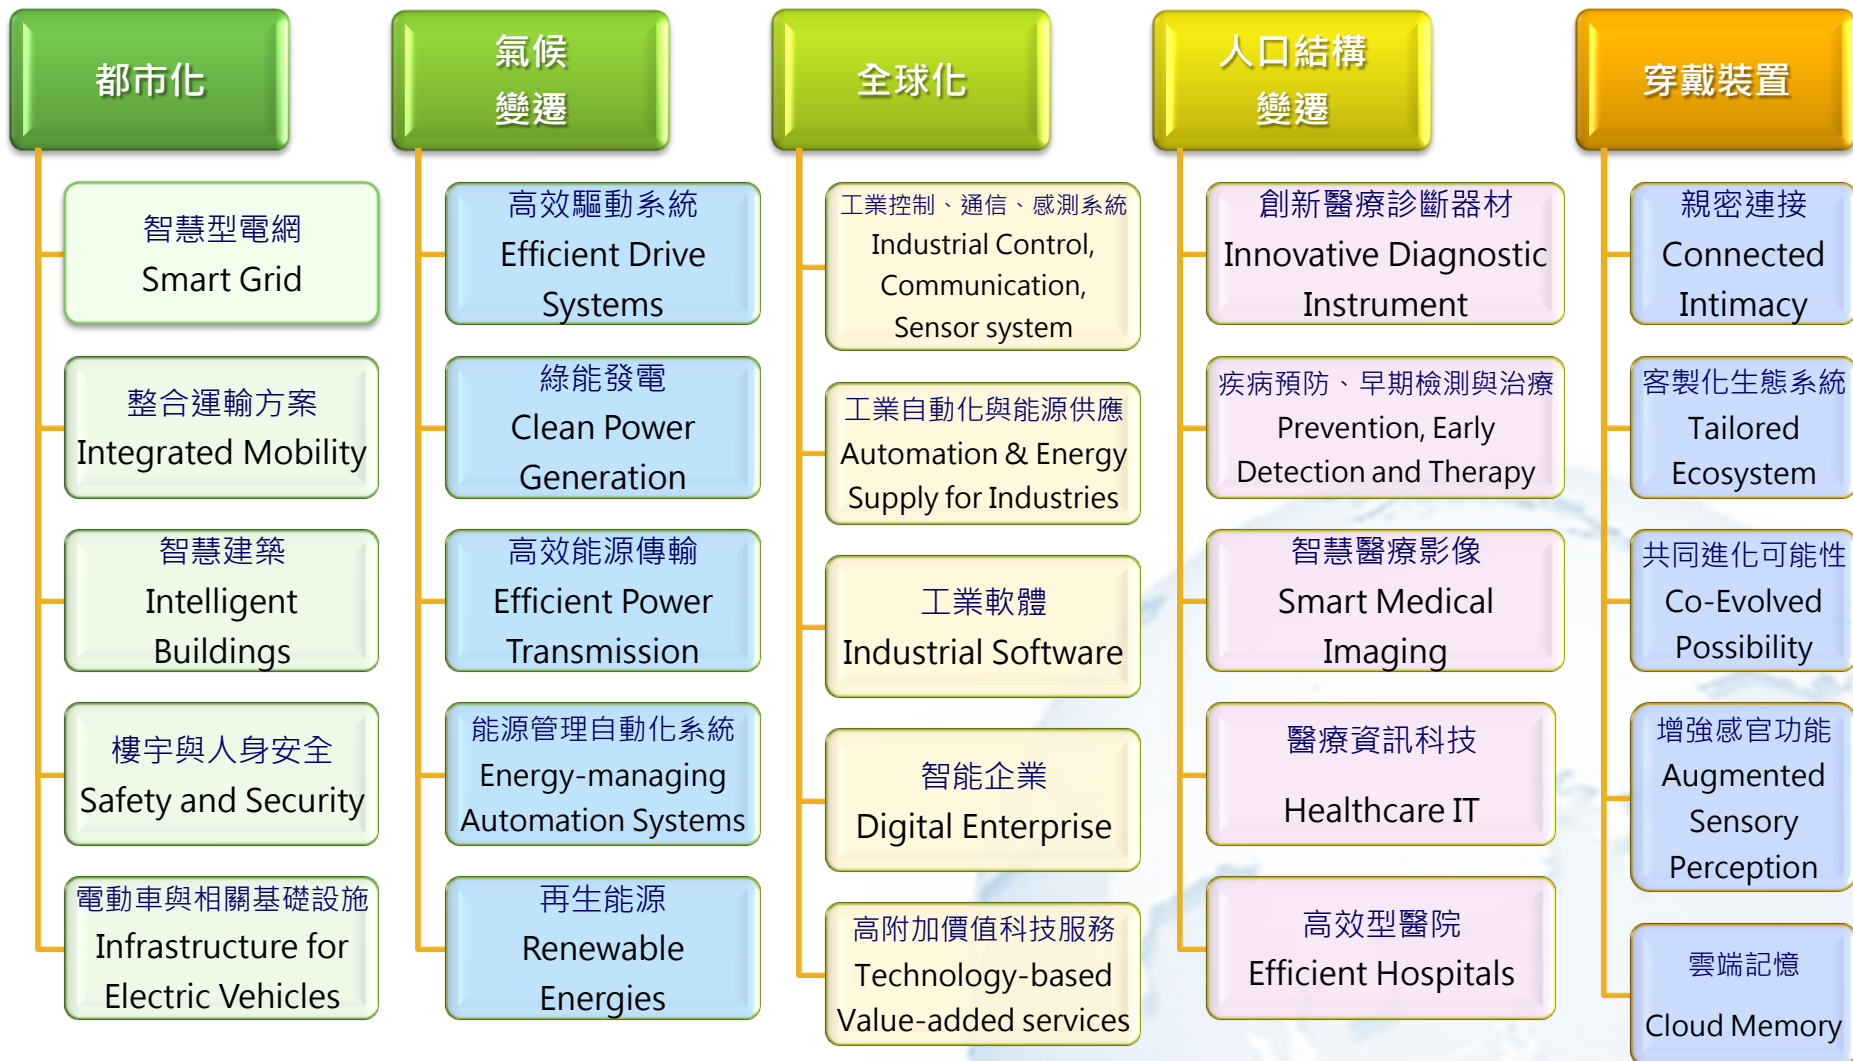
都市化

智慧型電網
Smart Grid

整合運輸方案
Integrated Mobility

智慧建築
Intelligent Buildings

樓宇與人身安全
Safety and Security

電動車與相關基礎設施
Infrastructure for Electric Vehicles

氣候變遷

高效驅動系統
Efficient Drive Systems

綠能發電
Clean Power Generation

高效能源傳輸
Efficient Power Transmission

能源管理自動化系統
Energy-managing Automation Systems

再生能源
Renewable Energies

全球化

工業控制、通信、感測系統
Industrial Control, Communication, Sensor system

工業自動化與能源供應
Automation & Energy Supply for Industries

工業軟體
Industrial Software

智能企業
Digital Enterprise

高附加價值科技服務
Technology-based Value-added services

人口結構變遷

創新醫療診斷器材
Innovative Diagnostic Instrument

疾病預防、早期檢測與治療
Prevention, Early Detection and Therapy

智慧醫療影像
Smart Medical Imaging

醫療資訊科技
Healthcare IT

高效型醫院
Efficient Hospitals

穿戴裝置

親密連接
Connected Intimacy

客製化生態系統
Tailored Ecosystem

共同進化可能性
Co-Evolved Possibility

增強感官功能
Augmented Sensory Perception

雲端記憶
Cloud Memory